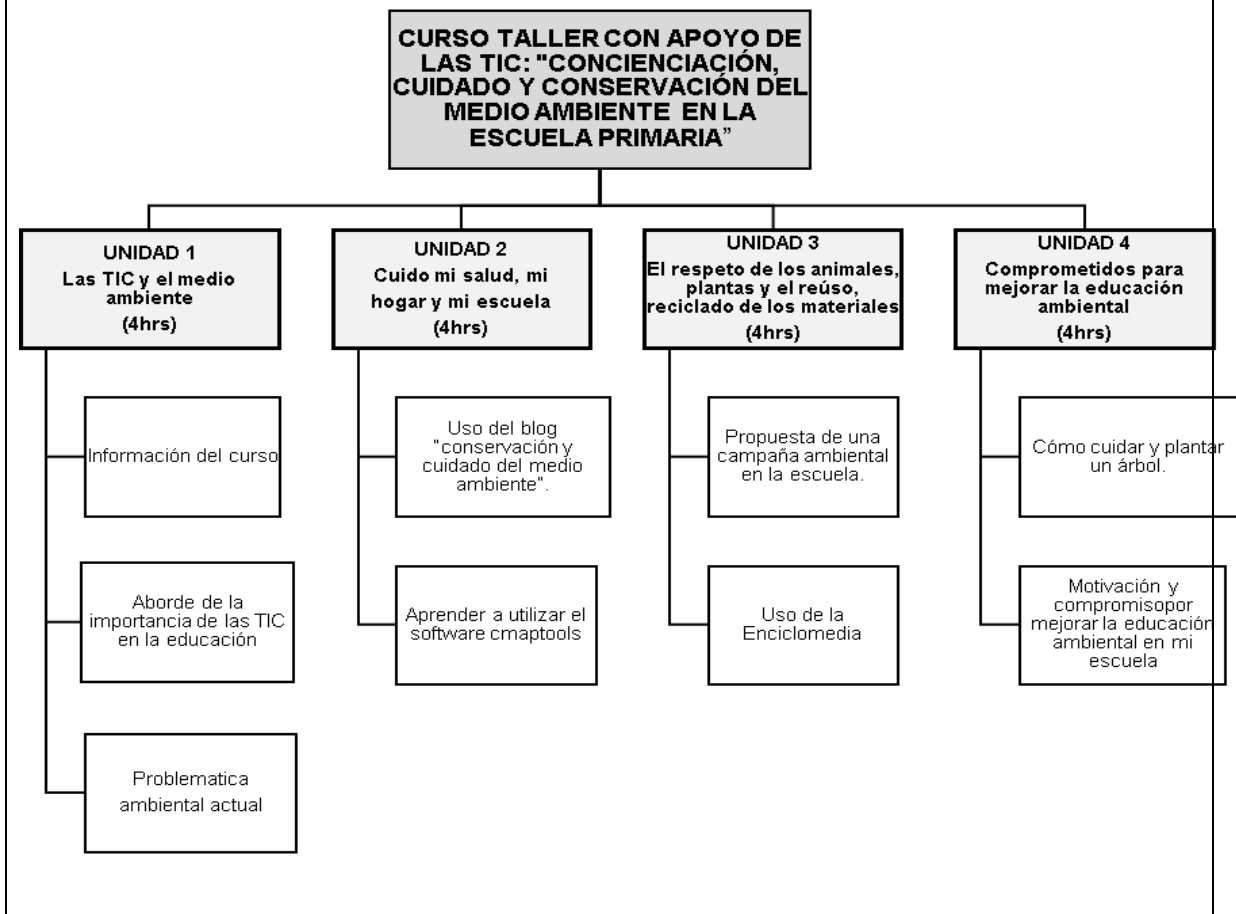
CURSO TALLER CON APOYO DE LAS TIC: "CONCIENCIACIÓN, CUIDADO Y CONSERVACIÓN DEL MEDIO AMBIENTE EN LA ESCUELA PRIMARIA"

UNIDAD 1
Las TIC y el medio ambiente
(4hrs)

Información del curso

Aborde de la importancia de las TIC en la educación

Problematica ambiental actual

UNIDAD 2
Cuido mi salud, mi hogar y mi escuela
(4hrs)

Uso del blog "conservación y cuidado del medio ambiente".

Aprender a utilizar el software cmaptools

UNIDAD 3
El respeto de los animales, plantas y el reúso, reciclado de los materiales
(4hrs)

Propuesta de una campaña ambiental en la escuela.

Uso de la Enciclomedia

UNIDAD 4
Comprometidos para mejorar la educación ambiental
(4hrs)

Cómo cuidar y plantar un árbol.

Motivación y compromisopor mejorar la educación ambiental en mi escuela